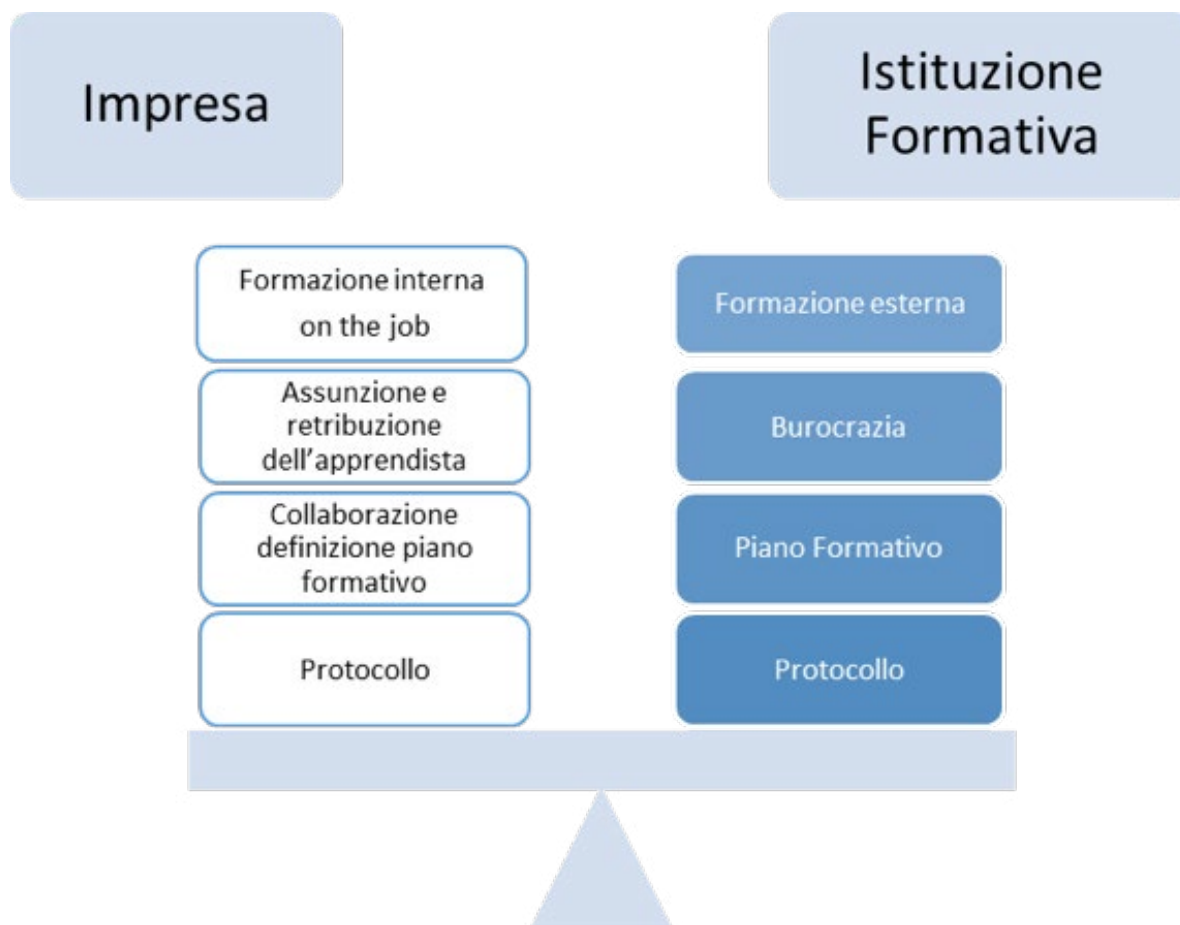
Impresa

Istituzione Formativa

Formazione interna on the job

Assunzione e retribuzione dell'apprendista

Collaborazione definizione piano formativo

Protocollo

Formazione esterna

Burocrazia

Piano Formativo

Protocollo